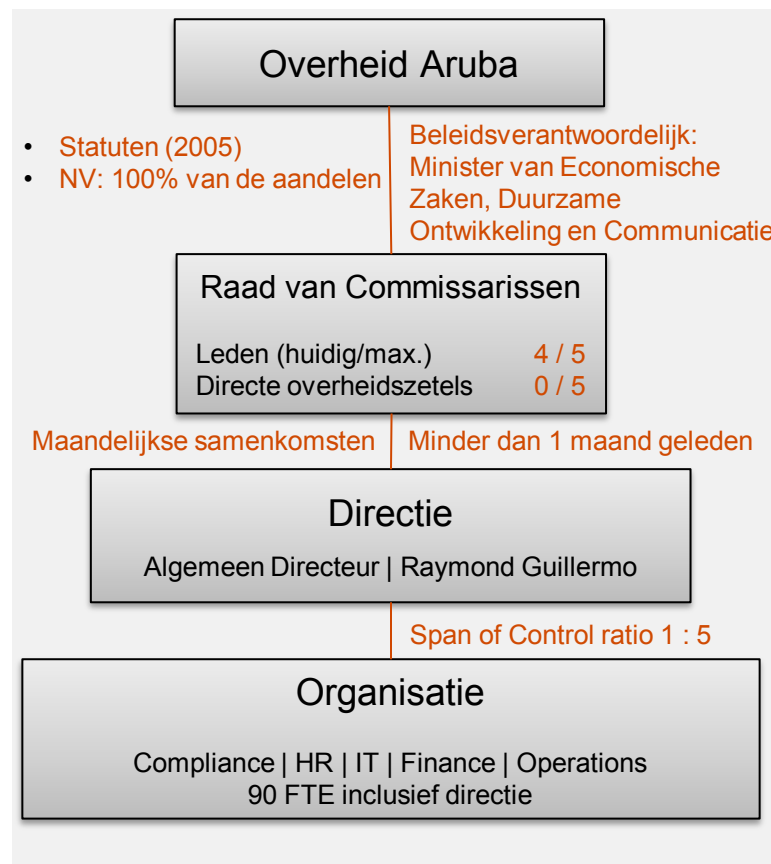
Overheid Aruba

• Statuten (2005)
• NV: 100% van de aandelen

Beleidsverantwoordelijk: Minister van Economische Zaken, Duurzame Ontwikkeling en Communicatie

Raad van Commissarissen

Leden (huidig/max.) 4 / 5
Directe overheidszetels 0 / 5

Maandelijkse samenkomsten

Minder dan 1 maand geleden

Directie

Algemeen Directeur | Raymond Guillermo

Span of Control ratio 1 : 5

Organisatie

Compliance | HR | IT | Finance | Operations
90 FTE inclusief directie